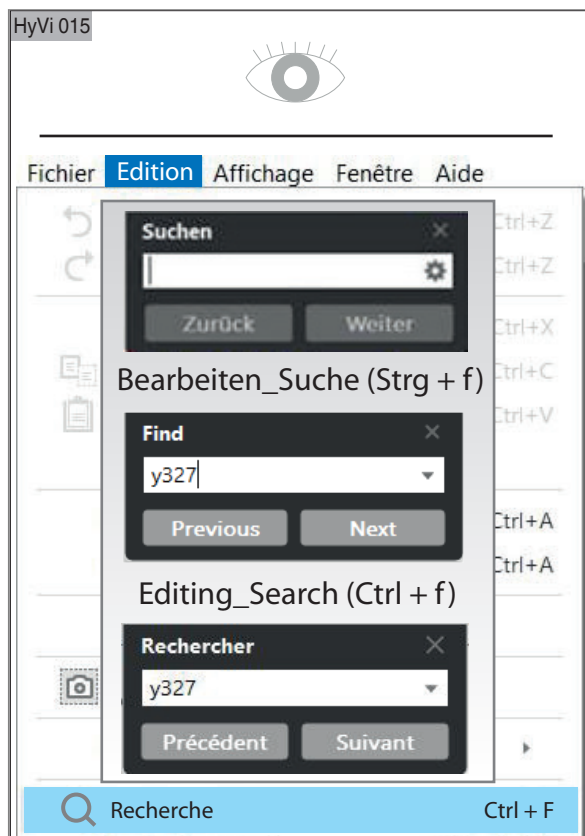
HyVi 015

Fichier Edition Affichage Fenêtre Aide

Ctrl+Z
Ctrl+Z
Ctrl+X
Ctrl+C
Ctrl+V
Ctrl+A
Ctrl+A

Suchen
Zurück Weiter

Bearbeiten_Suche (Strg + f)

Find
y327
Previous Next

Editing_Search (Ctrl + f)

Rechercher
y327
Précédent Suivant

Recherche Ctrl + F